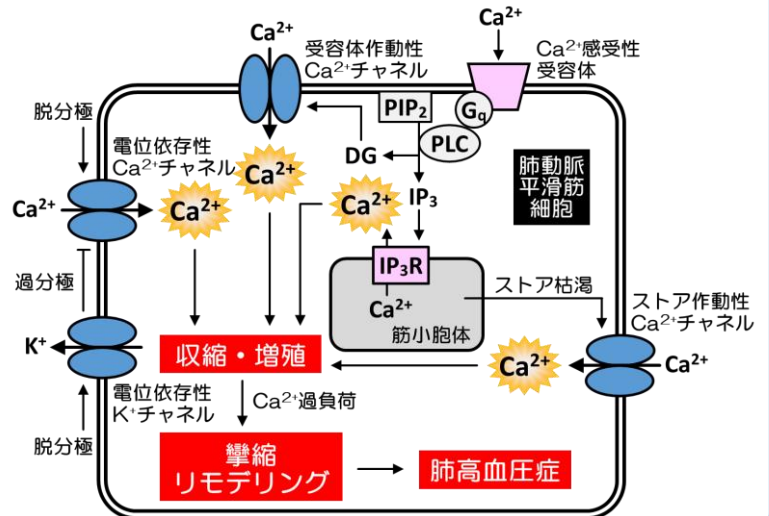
$Ca^{2+}$

受容体作動性 $Ca^{2+}$チャネル

$Ca^{2+}$

$Ca^{2+}$感受性受容体

$PIP_2$

$G_q$

PLC

DG

$IP_3$

脱分極

電位依存性 $Ca^{2+}$チャネル

$Ca^{2+}$

$Ca^{2+}$

$Ca^{2+}$

$Ca^{2+}$

肺動脈平滑筋細胞

$IP_3R$

$Ca^{2+}$

筋小胞体

ストア枯渇

過分極

ストア作動性 $Ca^{2+}$チャネル

$K^+$

収縮・増殖

$Ca^{2+}$

$Ca^{2+}$

電位依存性 $K^+$チャネル

$Ca^{2+}$過負荷

脱分極

攣縮 リモデリング

肺高血圧症